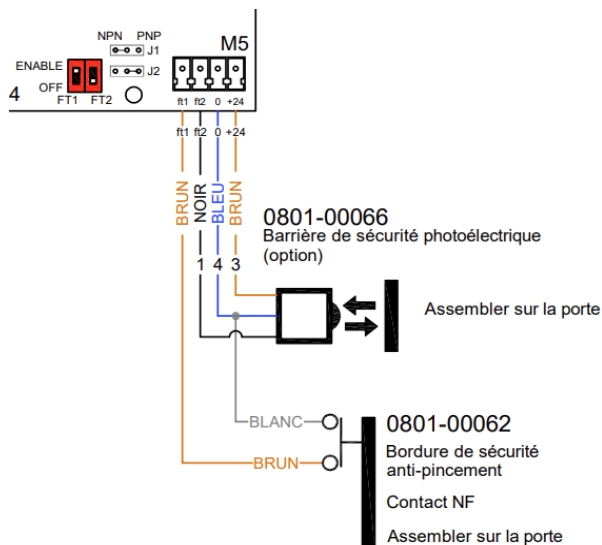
NPN PNP
J1
J2
ENABLE
OFF
4
FT1 FT2
M5
ft1 ft2 0 +24
ft1 ft2 0 +24
BRUN
NOIR
BLEU
BRUN
1 4 3
0801-00066
Barrière de sécurité photoélectrique (option)
Assembler sur la porte
BLANC
BRUN
0801-00062
Bordure de sécurité anti-pincement
Contact NF
Assembler sur la porte